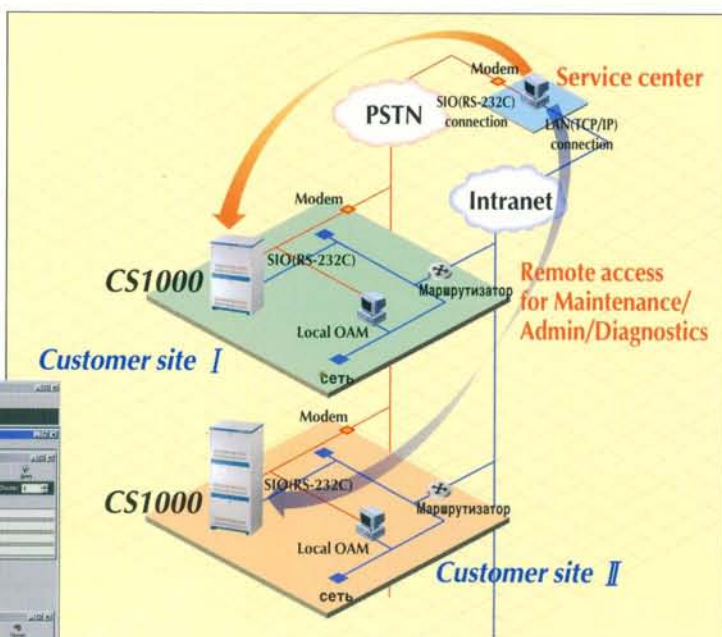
Modem
Service center
PSTN
SIO(RS-232C) connection
LAN(TCP/IP) connection
Intranet
Modem
SIO(RS-232C)
CS1000
Маршрутизатор
Remote access for Maintenance/ Admin/Diagnostics
Local OAM
Customer site Ⅰ
сеть
Modem
CS1000
SIO(RS-232C)
Маршрутизатор
Local OAM
Customer site Ⅱ
сеть